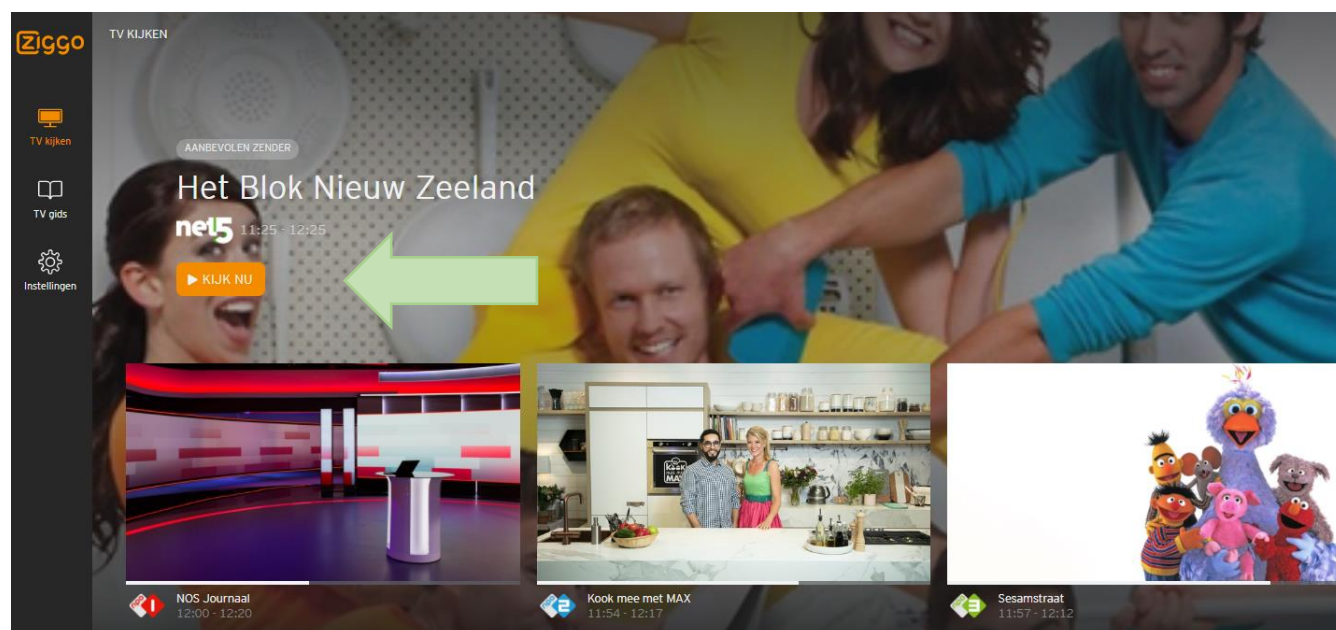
ziggo

TV kijken

TV gids

Instellingen

TV KIJKEN

AANBEVOLEN ZENDER

Het Blok Nieuw Zeeland

net5 11:25 - 12:25

▶ KIJK NU

NOS Journaal
12:00 - 12:20

Kook mee met MAX
11:54 - 12:17

Sesamstraat
11:57 - 12:12